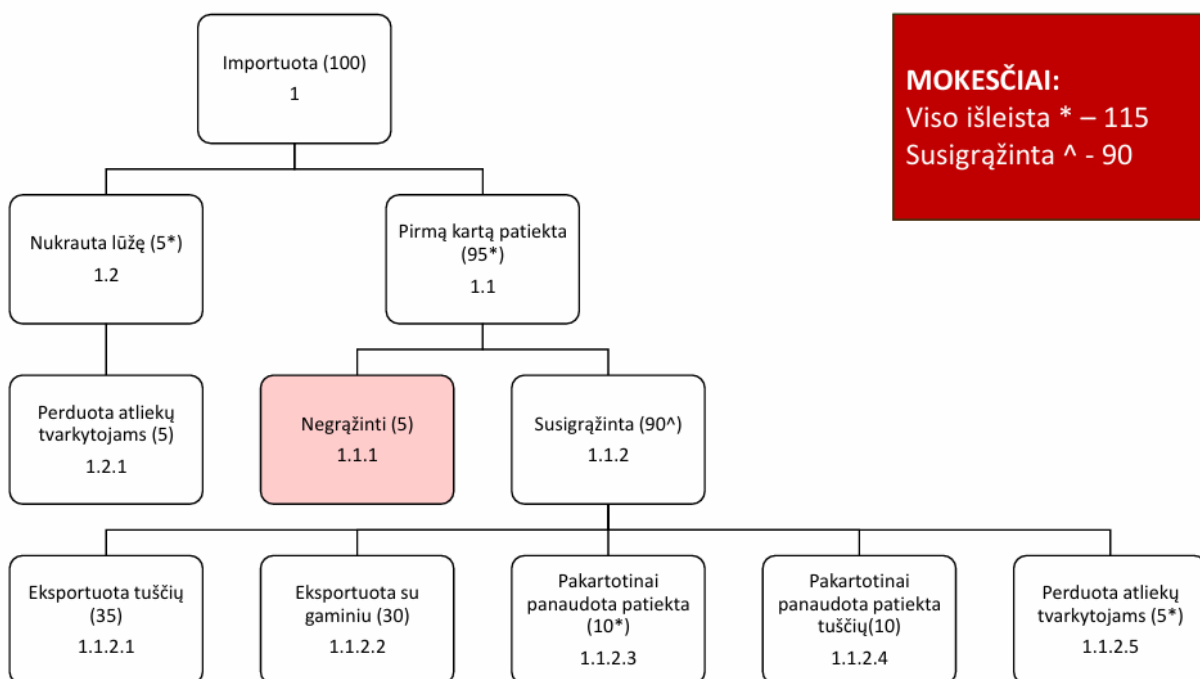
Importuota (100)
1

MOKESČIAI:
Viso išleista * – 115
Susigrąžinta ^ - 90

Nukrauta lūžę (5*)
1.2

Pirmą kartą patiekta (95*)
1.1

Perduota atliekų tvarkytojams (5)
1.2.1

Negrąžinti (5)
1.1.1

Susigrąžinta (90^)
1.1.2

Eksportuota tuščių (35)
1.1.2.1

Eksportuota su gaminiu (30)
1.1.2.2

Pakartotinai panaudota patiekta (10*)
1.1.2.3

Pakartotinai panaudota patiekta tuščių(10)
1.1.2.4

Perduota atliekų tvarkytojams (5*)
1.1.2.5